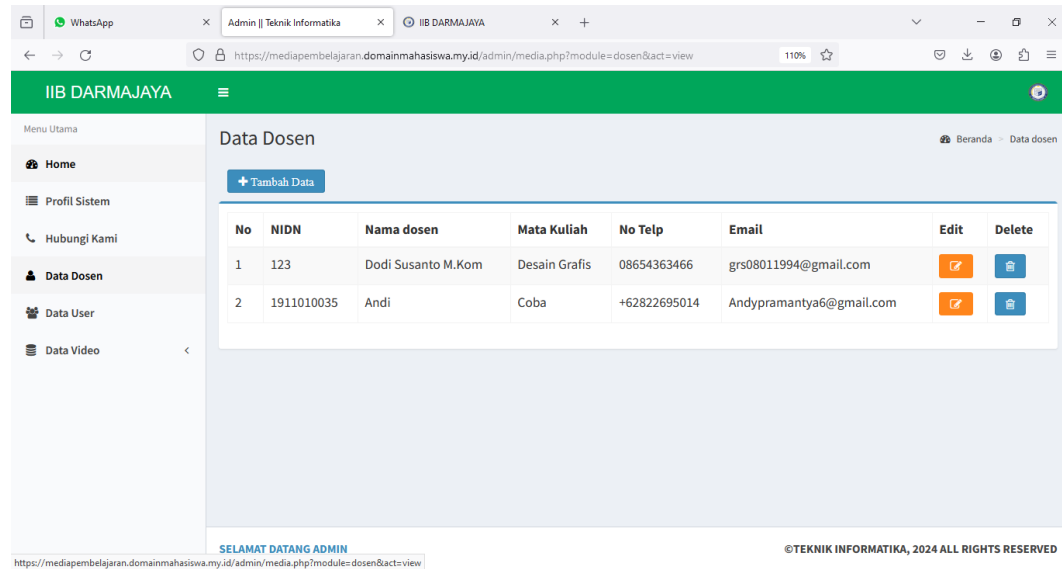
WhatsApp
Admin || Teknik Informatika
IIB DARMAJAYA
https://mediapembelajaran.domainmahasiswa.my.id/admin/media.php?module=dosen&act=view
110%

IIB DARMAJAYA

Menu Utama
Home
Profil Sistem
Hubungi Kami
Data Dosen
Data User
Data Video

Data Dosen
Beranda > Data dosen

+ Tambah Data

| No | NIDN | Nama dosen | Mata Kuliah | No Telp | Email | Edit | Delete |
|---|---|---|---|---|---|---|---|
| 1 | 123 | Dodi Susanto M.Kom | Desain Grafis | 08654363466 | grs08011994@gmail.com | | |
| 2 | 1911010035 | Andi | Coba | +62822695014 | Andypramantya6@gmail.com | | |

SELAMAT DATANG ADMIN
©TEKNIK INFORMATIKA, 2024 ALL RIGHTS RESERVED
https://mediapembelajaran.domainmahasiswa.my.id/admin/media.php?module=dosen&act=view